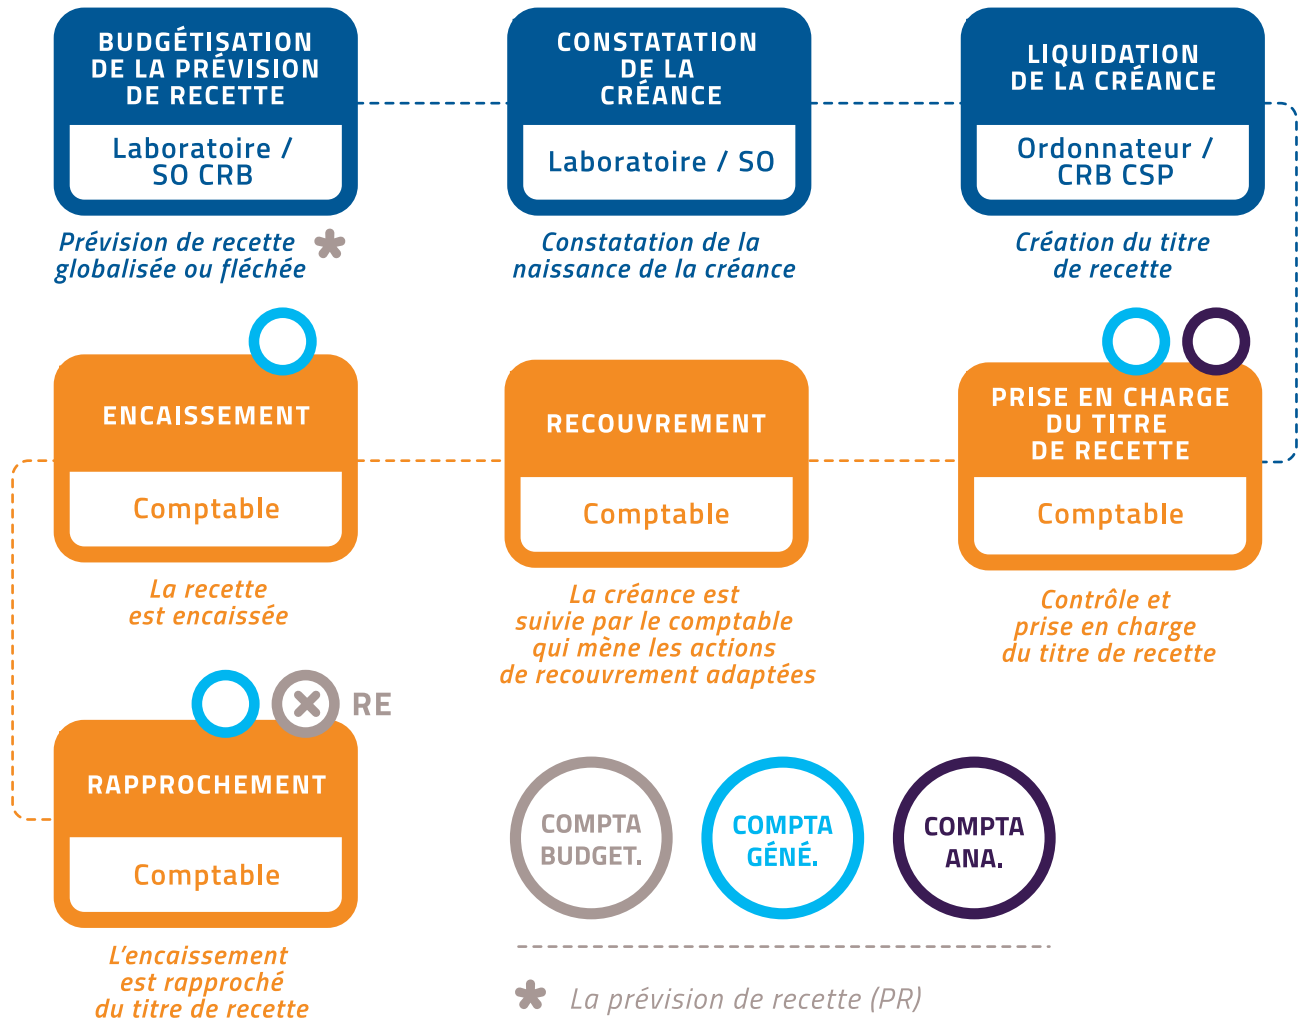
BUDGÉTISATION DE LA PRÉVISION DE RECETTE

Laboratoire / SO CRB

Prévision de recette globalisée ou fléchée *

CONSTATATION DE LA CRÉANCE

Laboratoire / SO

Constatation de la naissance de la créance

LIQUIDATION DE LA CRÉANCE

Ordonnateur / CRB CSP

Création du titre de recette

ENCAISSEMENT

Comptable

La recette est encaissée

RECOUVREMENT

Comptable

La créance est suivie par le comptable qui mène les actions de recouvrement adaptées

PRISE EN CHARGE DU TITRE DE RECETTE

Comptable

Contrôle et prise en charge du titre de recette

RE

RAPPROCHEMENT

Comptable

L'encaissement est rapproché du titre de recette

COMPTA BUDGET.

COMPTA GÉNÉ.

COMPTA ANA.

* La prévision de recette (PR)